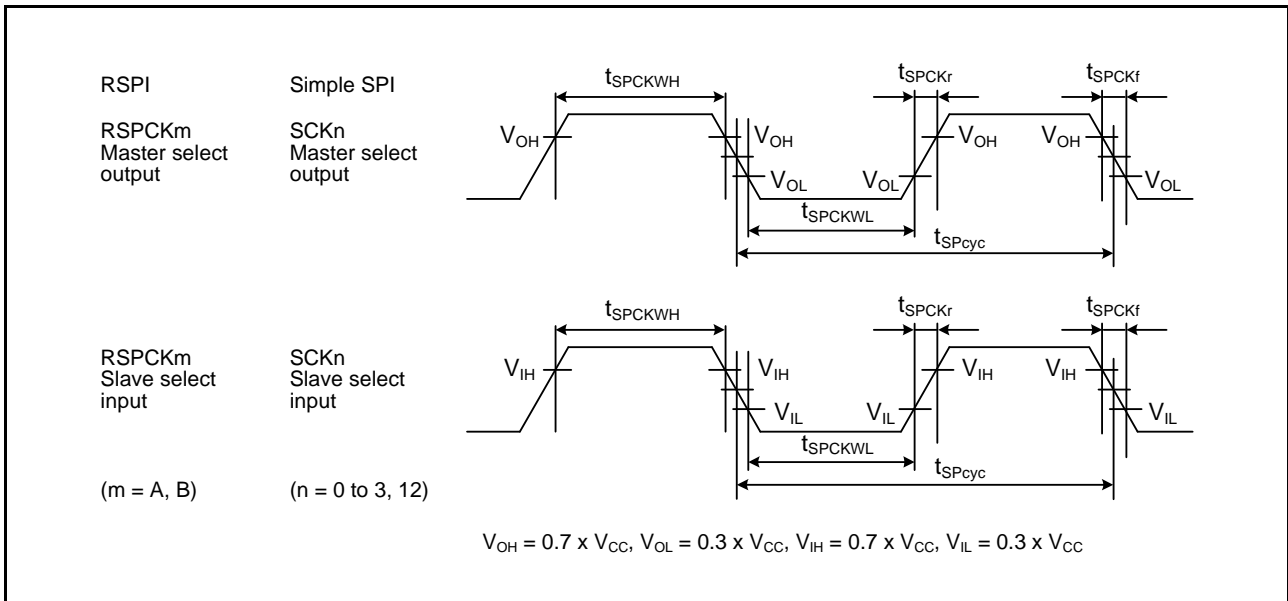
RSPI

RSPCKm
Master select
output

Simple SPI

SCKn
Master select
output

$t_{SPCKWH}$

$t_{SPCKr}$

$t_{SPCKf}$

$V_{OH}$

$V_{OH}$

$V_{OL}$

$V_{OL}$

$V_{OH}$

$V_{OH}$

$V_{OL}$

$t_{SPCKWL}$

$t_{SPcyc}$

$t_{SPCKWH}$

$t_{SPCKr}$

$t_{SPCKf}$

RSPCKm
Slave select
input

SCKn
Slave select
input

$V_{IH}$

$V_{IH}$

$V_{IL}$

$V_{IL}$

$V_{IH}$

$V_{IH}$

$V_{IL}$

$t_{SPCKWL}$

$t_{SPcyc}$

(m = A, B)

(n = 0 to 3, 12)

$V_{OH}$ = 0.7 x $V_{CC}$, $V_{OL}$ = 0.3 x $V_{CC}$, $V_{IH}$ = 0.7 x $V_{CC}$, $V_{IL}$ = 0.3 x $V_{CC}$